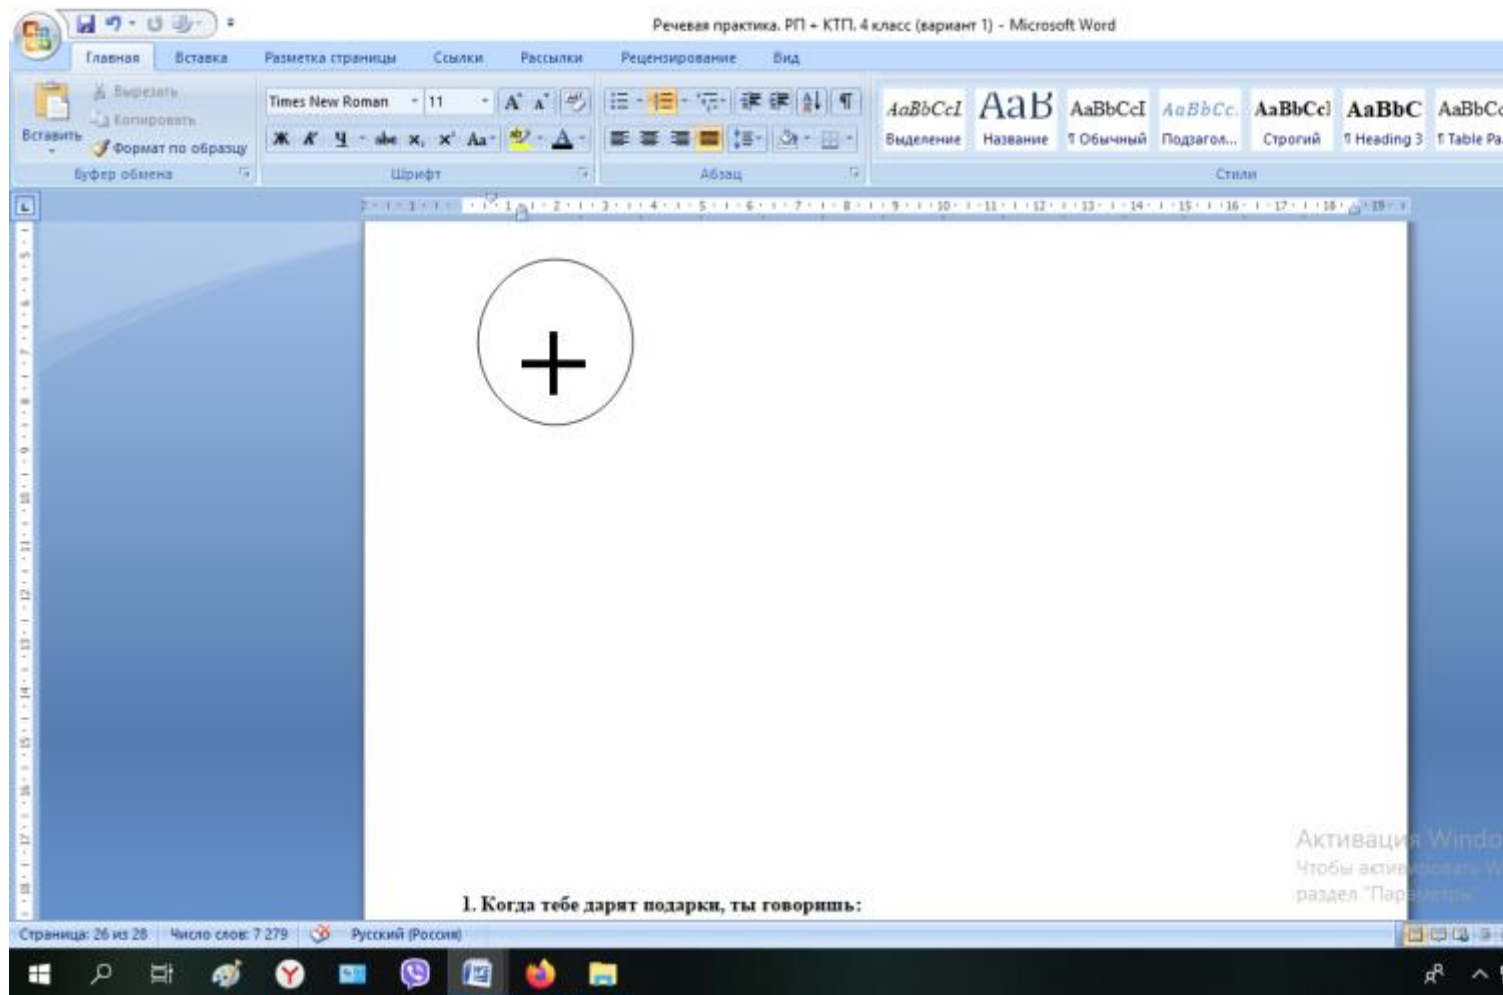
Речевая практика. РП + КТП. 4 класс (вариант 1) - Microsoft Word

Главная Вставка Разметка страницы Ссылки Рассылки Рецензирование Вид

Вырезать
Копировать
Вставить
Формат по образцу
Буфер обмена

Times New Roman 11
Шрифт

Абзац

AaBbCcI Выделение
AaB Название
AaBbCcI ¶ Обычный
AaBbCc Подзагол...
AaBbCcI Строгий
AaBbC ¶ Heading 3
AaBbC ¶ Table Pa
Стили

+

1. Когда тебе дарят подарки, ты говоришь:

Активация Windo
Чтобы актив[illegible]
раздел "Пар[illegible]"

Страница: 26 из 28 Число слов: 7 279 Русский (Россия)